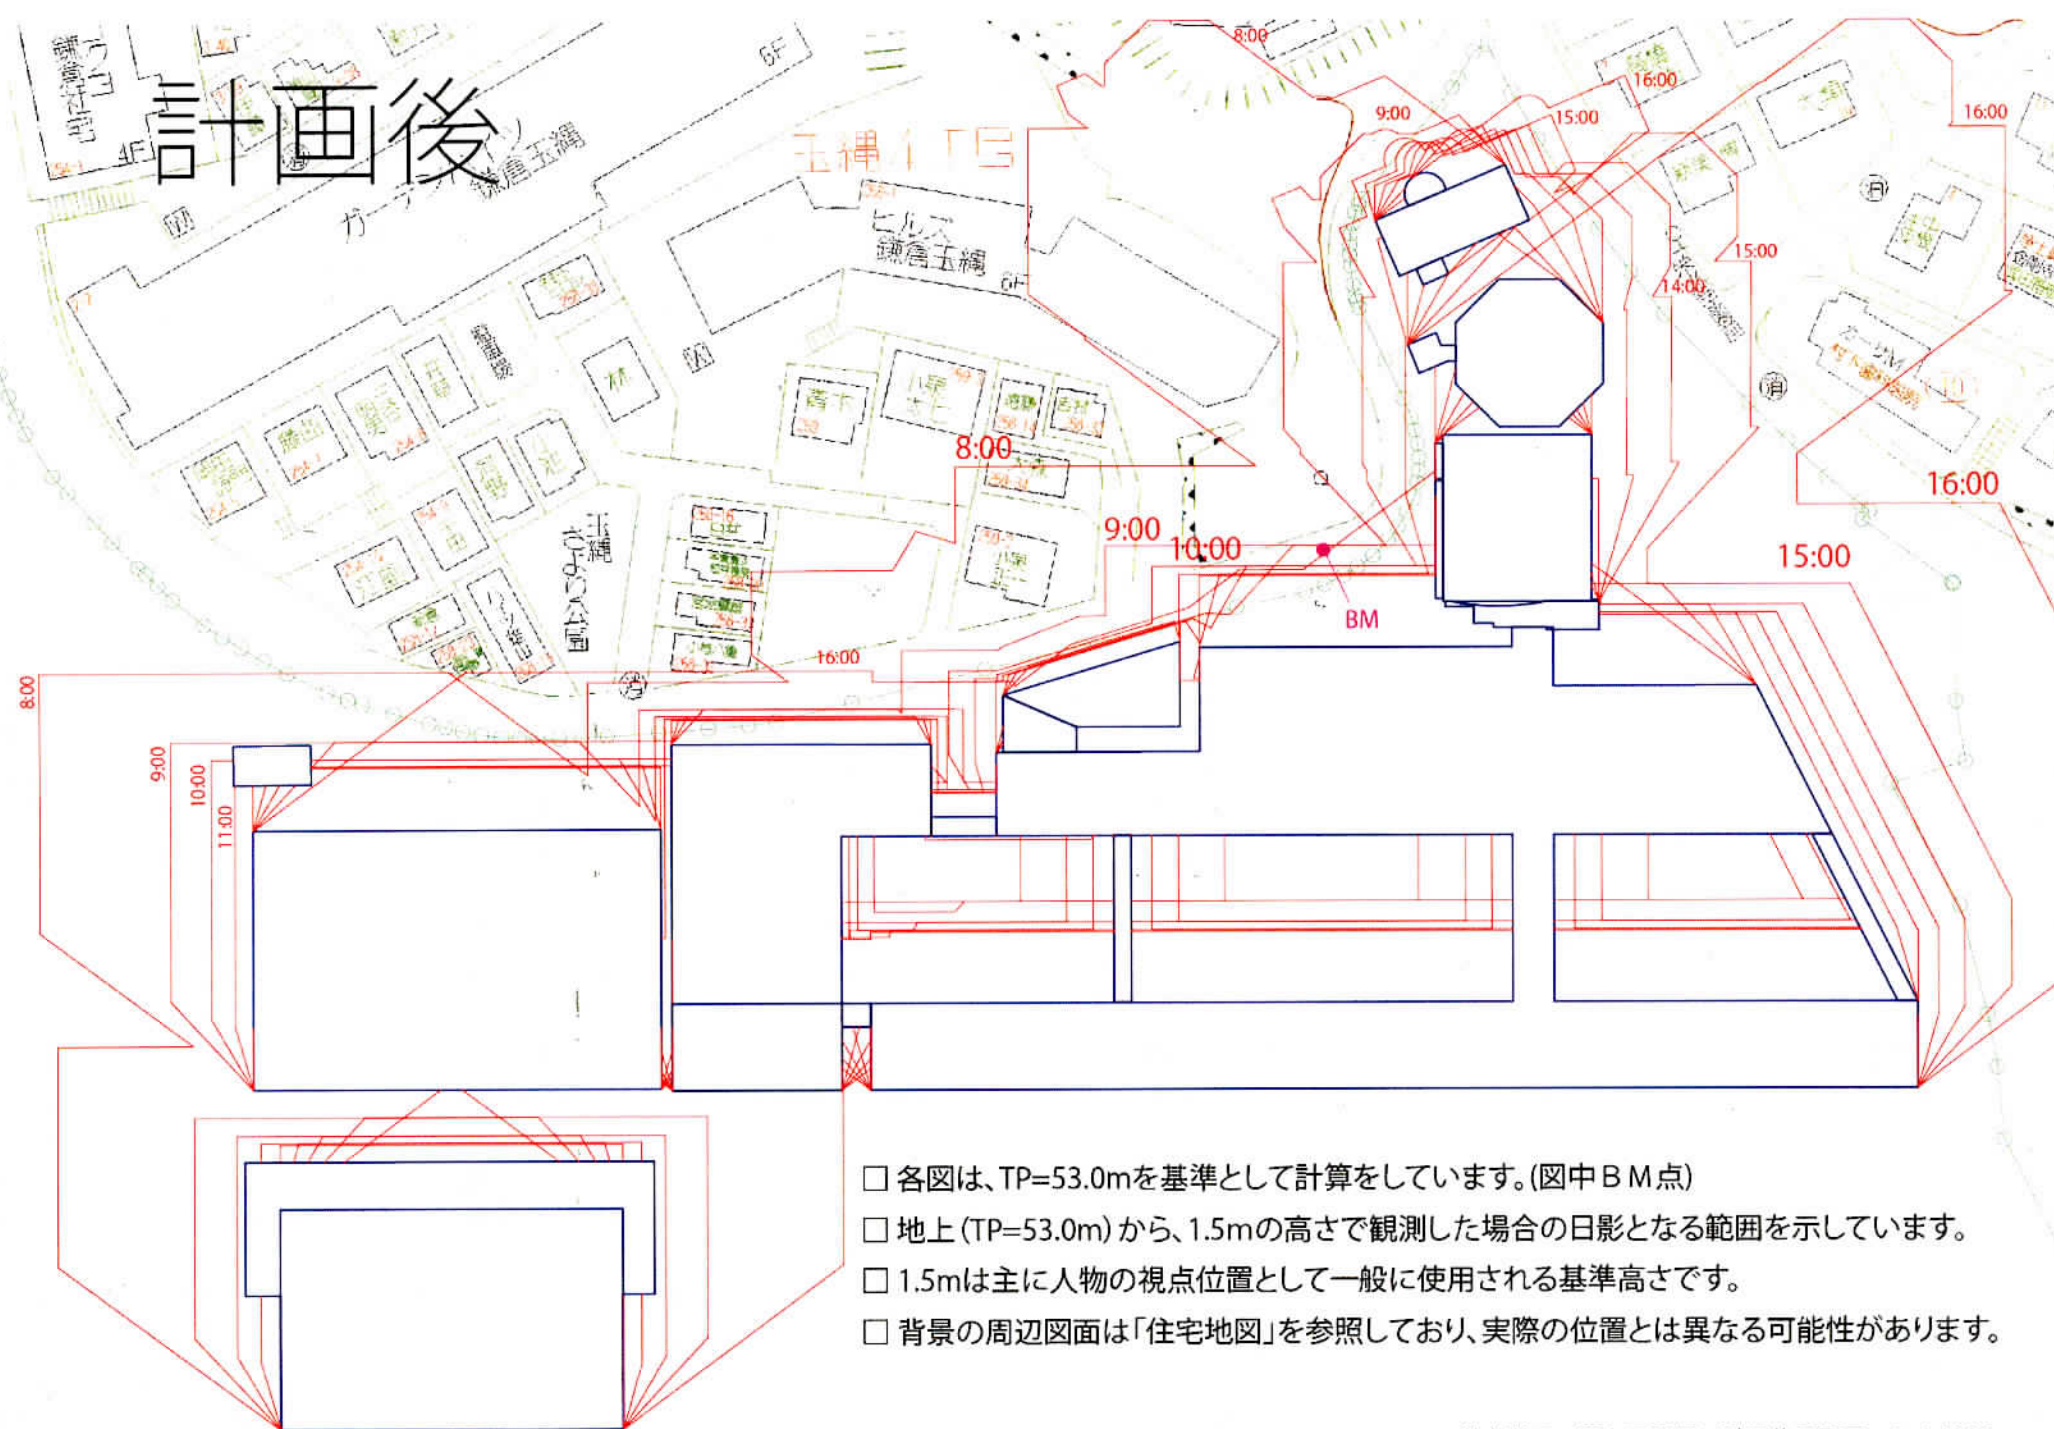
計画後

鎌倉玉縄

ガーデン

玉縄1丁目

ヒルズ
鎌倉玉縄

6F

4F

6F

玉縄
さよなら公園

8:00

9:00

15:00

16:00

15:00

14:00

16:00

8:00

9:00

10:00

16:00

15:00

BM

16:00

8:00

9:00

10:00

11:00

□ 各図は、TP=53.0mを基準として計算をしています。(図中ＢＭ点)

□ 地上(TP=53.0m)から、1.5mの高さで観測した場合の日影となる範囲を示しています。

□ 1.5mは主に人物の視点位置として一般に使用される基準高さです。

□ 背景の周辺図面は「住宅地図」を参照しており、実際の位置とは異なる可能性があります。